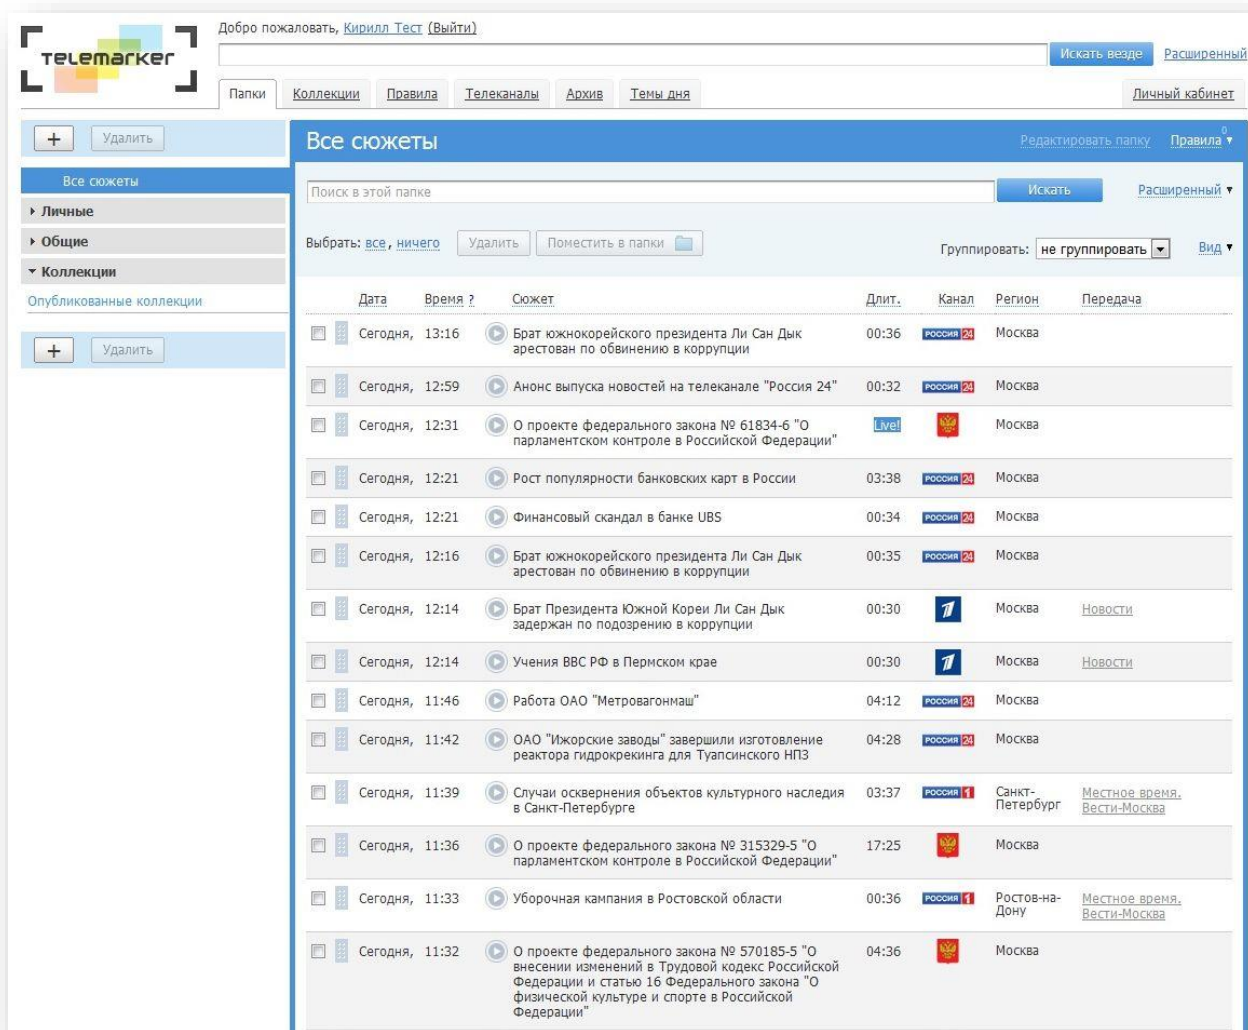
telemarker

Добро пожаловать, Кирилл Тест (Выйти)

Искать везде Расширенный

Папки Коллекции Правила Телеканалы Архив Темы дня Личный кабинет

+ Удалить

Все сюжеты
▸ Личные
▸ Общие
▾ Коллекции
Опубликованные коллекции

+ Удалить

Все сюжеты Редактировать папку Правила 0 ▾

Поиск в этой папке Искать Расширенный ▾

Выбрать: все, ничего Удалить Поместить в папки Группировать: не группировать Вид ▾

| Дата | Время ? | Сюжет | Длит. | Канал | Регион | Передача |
|---|---|---|---|---|---|---|
| Сегодня, | 13:16 | Брат южнокорейского президента Ли Сан Дык арестован по обвинению в коррупции | 00:36 | РОССИЯ 24 | Москва | |
| Сегодня, | 12:59 | Анонс выпуска новостей на телеканале "Россия 24" | 00:32 | РОССИЯ 24 | Москва | |
| Сегодня, | 12:31 | О проекте федерального закона № 61834-6 "О парламентском контроле в Российской Федерации" | Live! | | Москва | |
| Сегодня, | 12:21 | Рост популярности банковских карт в России | 03:38 | РОССИЯ 24 | Москва | |
| Сегодня, | 12:21 | Финансовый скандал в банке UBS | 00:34 | РОССИЯ 24 | Москва | |
| Сегодня, | 12:16 | Брат южнокорейского президента Ли Сан Дык арестован по обвинению в коррупции | 00:35 | РОССИЯ 24 | Москва | |
| Сегодня, | 12:14 | Брат Президента Южной Кореи Ли Сан Дык задержан по подозрению в коррупции | 00:30 | 1 | Москва | Новости |
| Сегодня, | 12:14 | Учения ВВС РФ в Пермском крае | 00:30 | 1 | Москва | Новости |
| Сегодня, | 11:46 | Работа ОАО "Метровагонмаш" | 04:12 | РОССИЯ 24 | Москва | |
| Сегодня, | 11:42 | ОАО "Ижорские заводы" завершили изготовление реактора гидрокрекинга для Туапсинского НПЗ | 04:28 | РОССИЯ 24 | Москва | |
| Сегодня, | 11:39 | Случаи осквернения объектов культурного наследия в Санкт-Петербурге | 03:37 | РОССИЯ 1 | Санкт-Петербург | Местное время. Вести-Москва |
| Сегодня, | 11:36 | О проекте федерального закона № 315329-5 "О парламентском контроле в Российской Федерации" | 17:25 | | Москва | |
| Сегодня, | 11:33 | Уборочная кампания в Ростовской области | 00:36 | РОССИЯ 1 | Ростов-на-Дону | Местное время. Вести-Москва |
| Сегодня, | 11:32 | О проекте федерального закона № 570185-5 "О внесении изменений в Трудовой кодекс Российской Федерации и статью 16 Федерального закона "О физической культуре и спорте в Российской Федерации" | 04:36 | | Москва | |